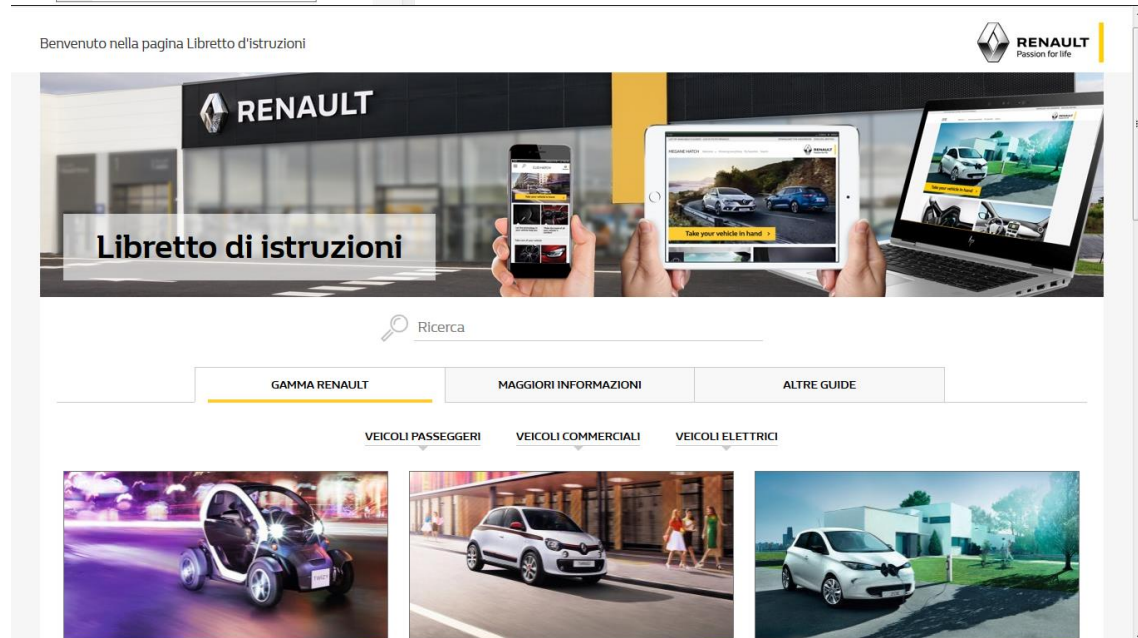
Benvenuto nella pagina Libretto d'istruzioni

RENAULT
Passion for life

RENAULT

Libretto di istruzioni

Take your vehicle in hand

Take your vehicle in hand

Ricerca

GAMMA RENAULT

MAGGIORI INFORMAZIONI

ALTRE GUIDE

VEICOLI PASSEGGERI

VEICOLI COMMERCIALI

VEICOLI ELETTRICI